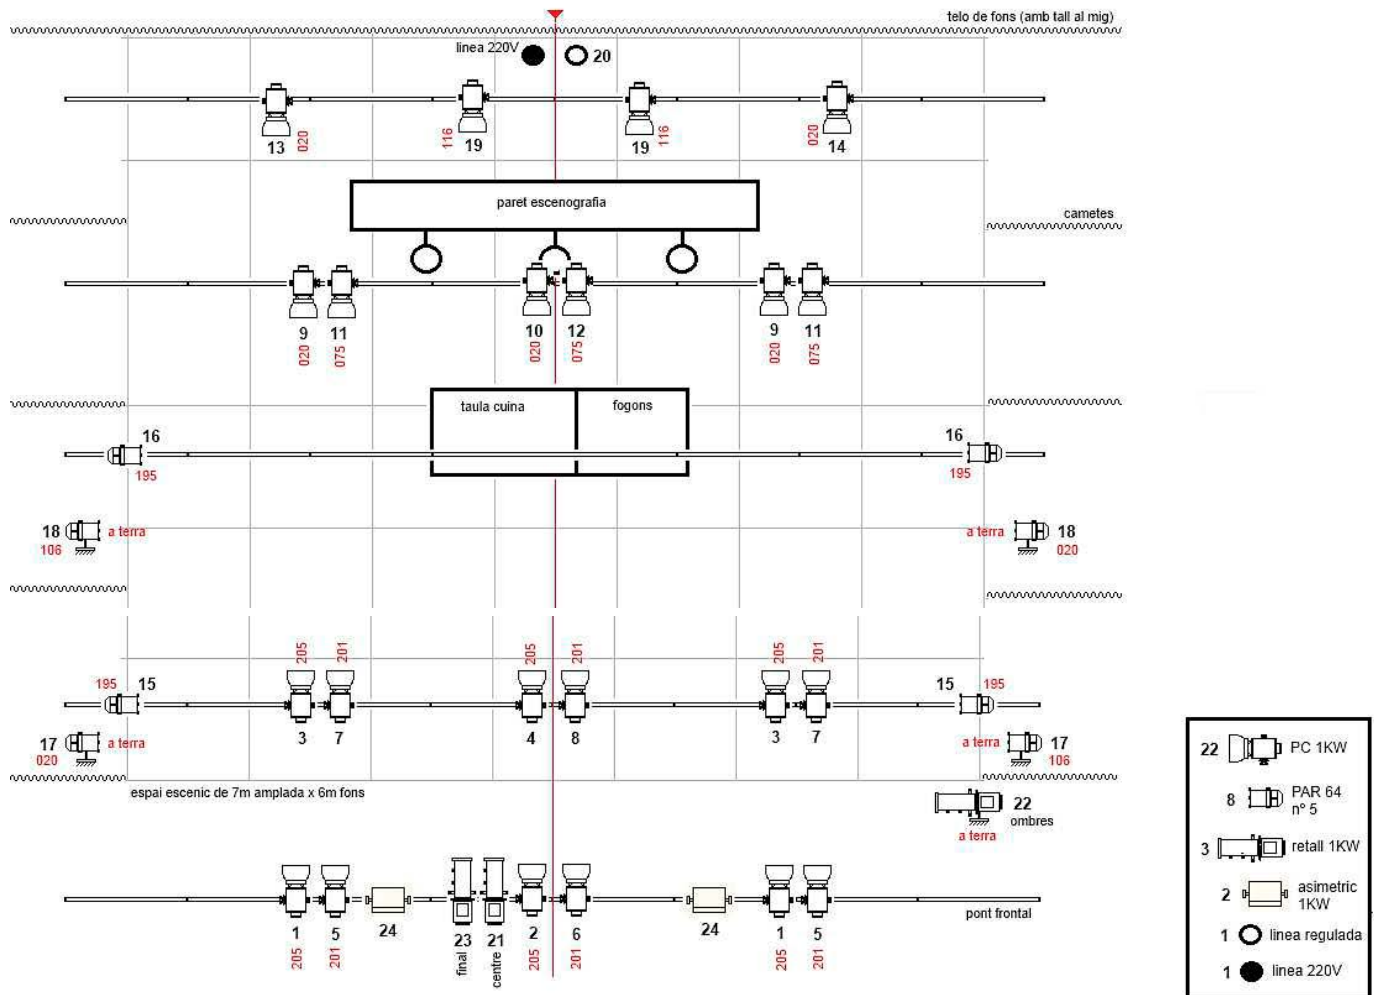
telo de fons (amb tall al mig)

linea 220V 20

13 020 116 19 19 116 020 14

paret escenografia

cametes

9 11 10 12 9 11
020 075 020 075 020 075

taula cuina fogons

16 16
195 195

18 a terra a terra 18
106 020

205 201 205 201 205 201

195 15 15 195

3 7 4 8 3 7

17 a terra a terra 17
020 106

espai escenic de 7m amplada x 6m fons

22
ombres
a terra

24 24
pont frontal

1 5 23 21 2 6 1 5
205 201 final centre 205 201 205 201

22 PC 1KW
8 PAR 64 nº 5
3 retall 1KW
2 asimetric 1KW
1 linea regulada
1 linea 220V